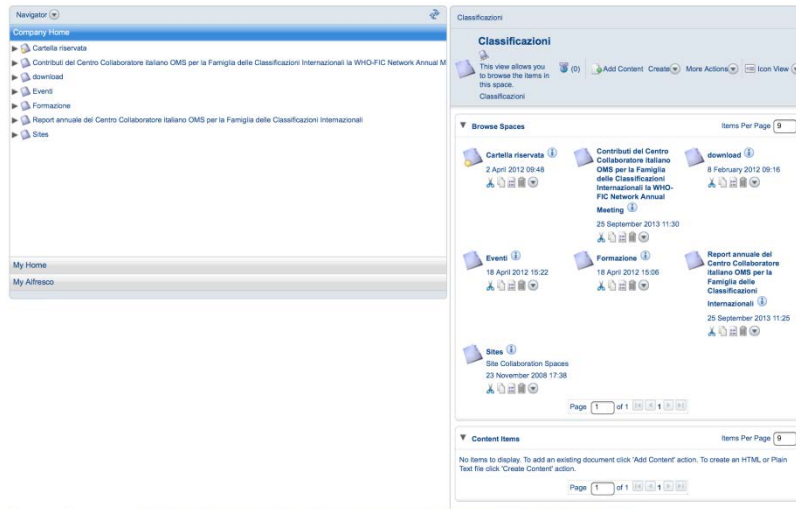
Navigator

Company Home

Cartella riservata

Contributi del Centro Collaboratore Italiano OMS per la Famiglia delle Classificazioni Internazionali la WHO-FIC Network Annual M

download

Eventi

Formazione

Report annuale del Centro Collaboratore Italiano OMS per la Famiglia delle Classificazioni Internazionali

Sites

My Home

My Alfresco

Classificazioni

Classificazioni

This view allows you to browse the items in this space.

Classificazioni

(0)

Add Content

Create

More Actions

Icon View

Browse Spaces

Items Per Page 9

Cartella riservata
2 April 2012 09:48

Contributi del Centro Collaboratore italiano OMS per la Famiglia delle Classificazioni Internazionali la WHO-FIC Network Annual Meeting
25 September 2013 11:30

download
8 February 2012 09:16

Eventi
18 April 2012 15:22

Formazione
18 April 2012 15:06

Report annuale del Centro Collaboratore italiano OMS per la Famiglia delle Classificazioni Internazionali
25 September 2013 11:25

Sites
Site Collaboration Spaces
23 November 2008 17:38

Page 1 of 1 1

Content Items

Items Per Page 9

No items to display. To add an existing document click 'Add Content' action. To create an HTML or Plain Text file click 'Create Content' action.

Page 1 of 1 1